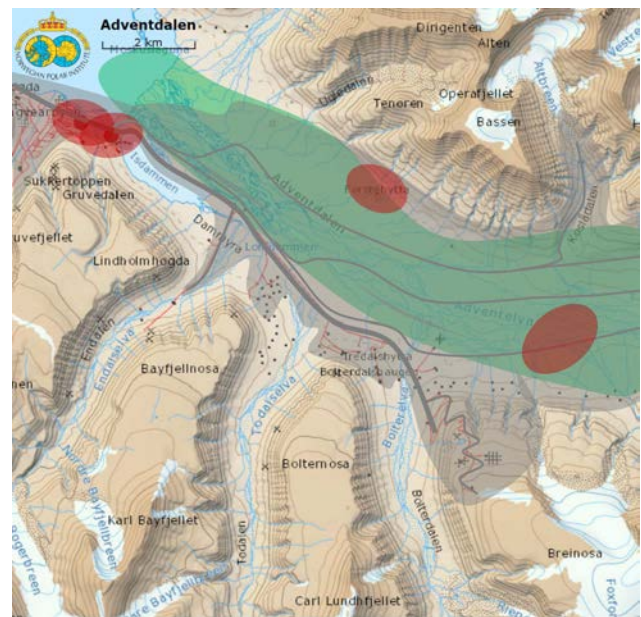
NORWEGIAN POLAR INSTITUTE

Adventdalen

2 km

Dirigenten

Alten

Ugledalen

Tenoren

Operafjellet

Bassen

Sukkertoppen

Gruvedalen

Isdammen

Adventdalen

Damm

Lomdammen

uvefjellet

Lindholmhogda

Adventelva

Endalen

Endalselva

Bayfjellnosa

Todalselva

Bolterdalselva

Bolternosa

Bolterdalen

Karl Bayfjellet

Todalen

Breinosa

Carl Lundhfjellet

Foxfonna